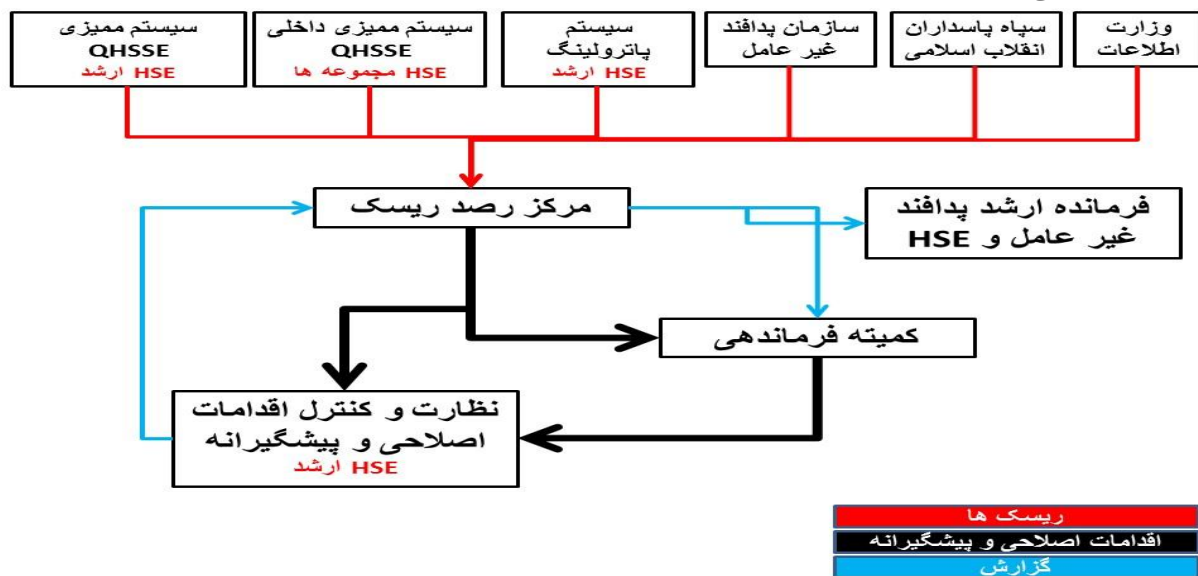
وزارت اطلاعات

سپاه پاسداران انقلاب اسلامی

سازمان پدافند غیر عامل

سیستم پاترولینگ
HSE ارشد

سیستم ممیزی داخلی QHSSE
HSE مجموعه ها

سیستم ممیزی QHSSE
HSE ارشد

مرکز رصد ریسک

فرمانده ارشد پدافند غیر عامل و HSE

کمیته فرماندهی

نظارت و کنترل اقدامات اصلاحی و پیشگیرانه
HSE ارشد

ریسک ها
اقدامات اصلاحی و پیشگیرانه
گزارش